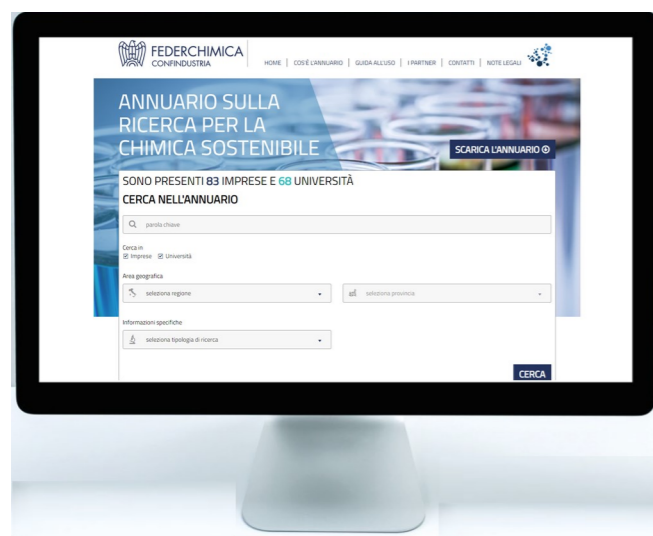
FEDERCHIMICA
CONFINDUSTRIA

HOME | COS'È L'ANNUARIO | GUIDA ALL'USO | I PARTNER | CONTATTI | NOTE LEGALI

ANNUARIO SULLA RICERCA PER LA CHIMICA SOSTENIBILE

SCARICA L'ANNUARIO

SONO PRESENTI 83 IMPRESE E 68 UNIVERSITÀ

CERCA NELL'ANNUARIO

parola chiave

Cerca in
☑ Imprese ☑ Università

Area geografica

seleziona regione

seleziona provincia

Informazioni specifiche

seleziona tipologia di ricerca

CERCA